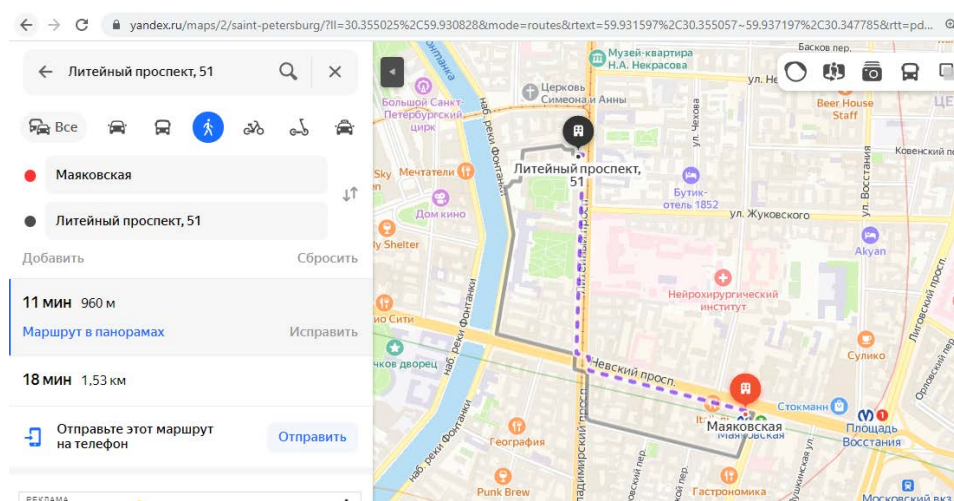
yandex.ru/maps/2/saint-petersburg/?ll=30.355025%2C59.930828&mode=routes&rtext=59.931597%2C30.355057~59.937197%2C30.347785&rtt=pd...

Литейный проспект, 51

Все

Маяковская

Литейный проспект, 51

Добавить

Сбросить

11 мин 960 м

Маршрут в панорамах

Исправить

18 мин 1,53 км

Отправьте этот маршрут на телефон

Отправить

РЕКЛАМА

Музей-квартира Н.А. Некрасова

Басков пер.

ул. Не

Церковь Симеона и Анны

Большой Санкт-Петербургский цирк

наб. реки Фонтанки

Beer House Staff

ул. Чехова

Ковенский пер.

Sky

Мечтатели

Литейный проспект, 51

Бутик-отель 1852

ул. Жуковского

ул. Восстания

Дом кино

ly Shelter

Akyan

Нейрохирургический институт

Лиговский просп.

о Сити

Сулико

наб. реки Фонтанки

чков дворец

Невский просп.

Стокманн

Площадь Восстания

Маяковская

Орловский пер.

География

Punk Brew

Владимирский просп.

Гастрономика

Московский вок